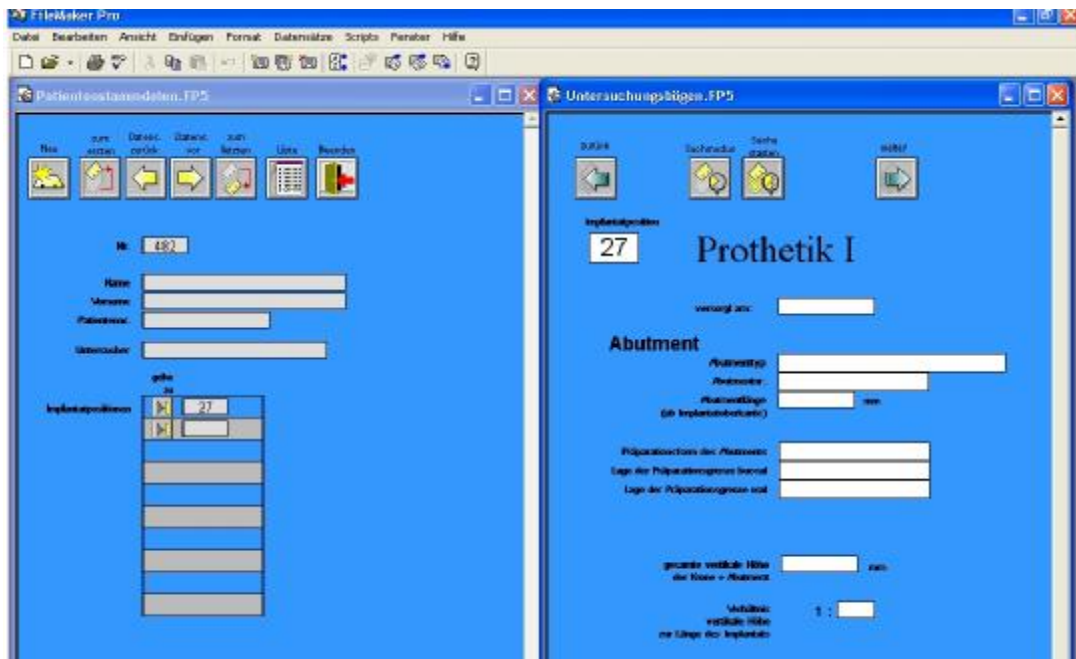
FileMaker Pro

Datei Bearbeiten Ansicht Einfügen Format Datensätze Scripts Fenster Hilfe

Patientenstammdaten.FP5

Neu zum ersten Datensatz zurück Datensatz vor zum letzten Liste Beenden

Nr. 482

Name
Vorname
Patientennr.

Untersucher

gehe zu

Implantatpositionen 27

Untersuchungsbögen.FP5

zurück Suchmodus Suche starten weiter

Implantatposition

27 Prothetik I

versorgt am:

Abutment

Abutmenttyp
Abutmentnr.
Abutmentlänge mm
(ab Implantatoberkante)

Präparationsform des Abutments
Lage der Präparationsgrenze buccal
Lage der Präparationsgrenze oral

gesamte vertikale Höhe mm
der Krone + Abutment

Verhältnis 1 :
vertikale Höhe
zur Länge des Implantats